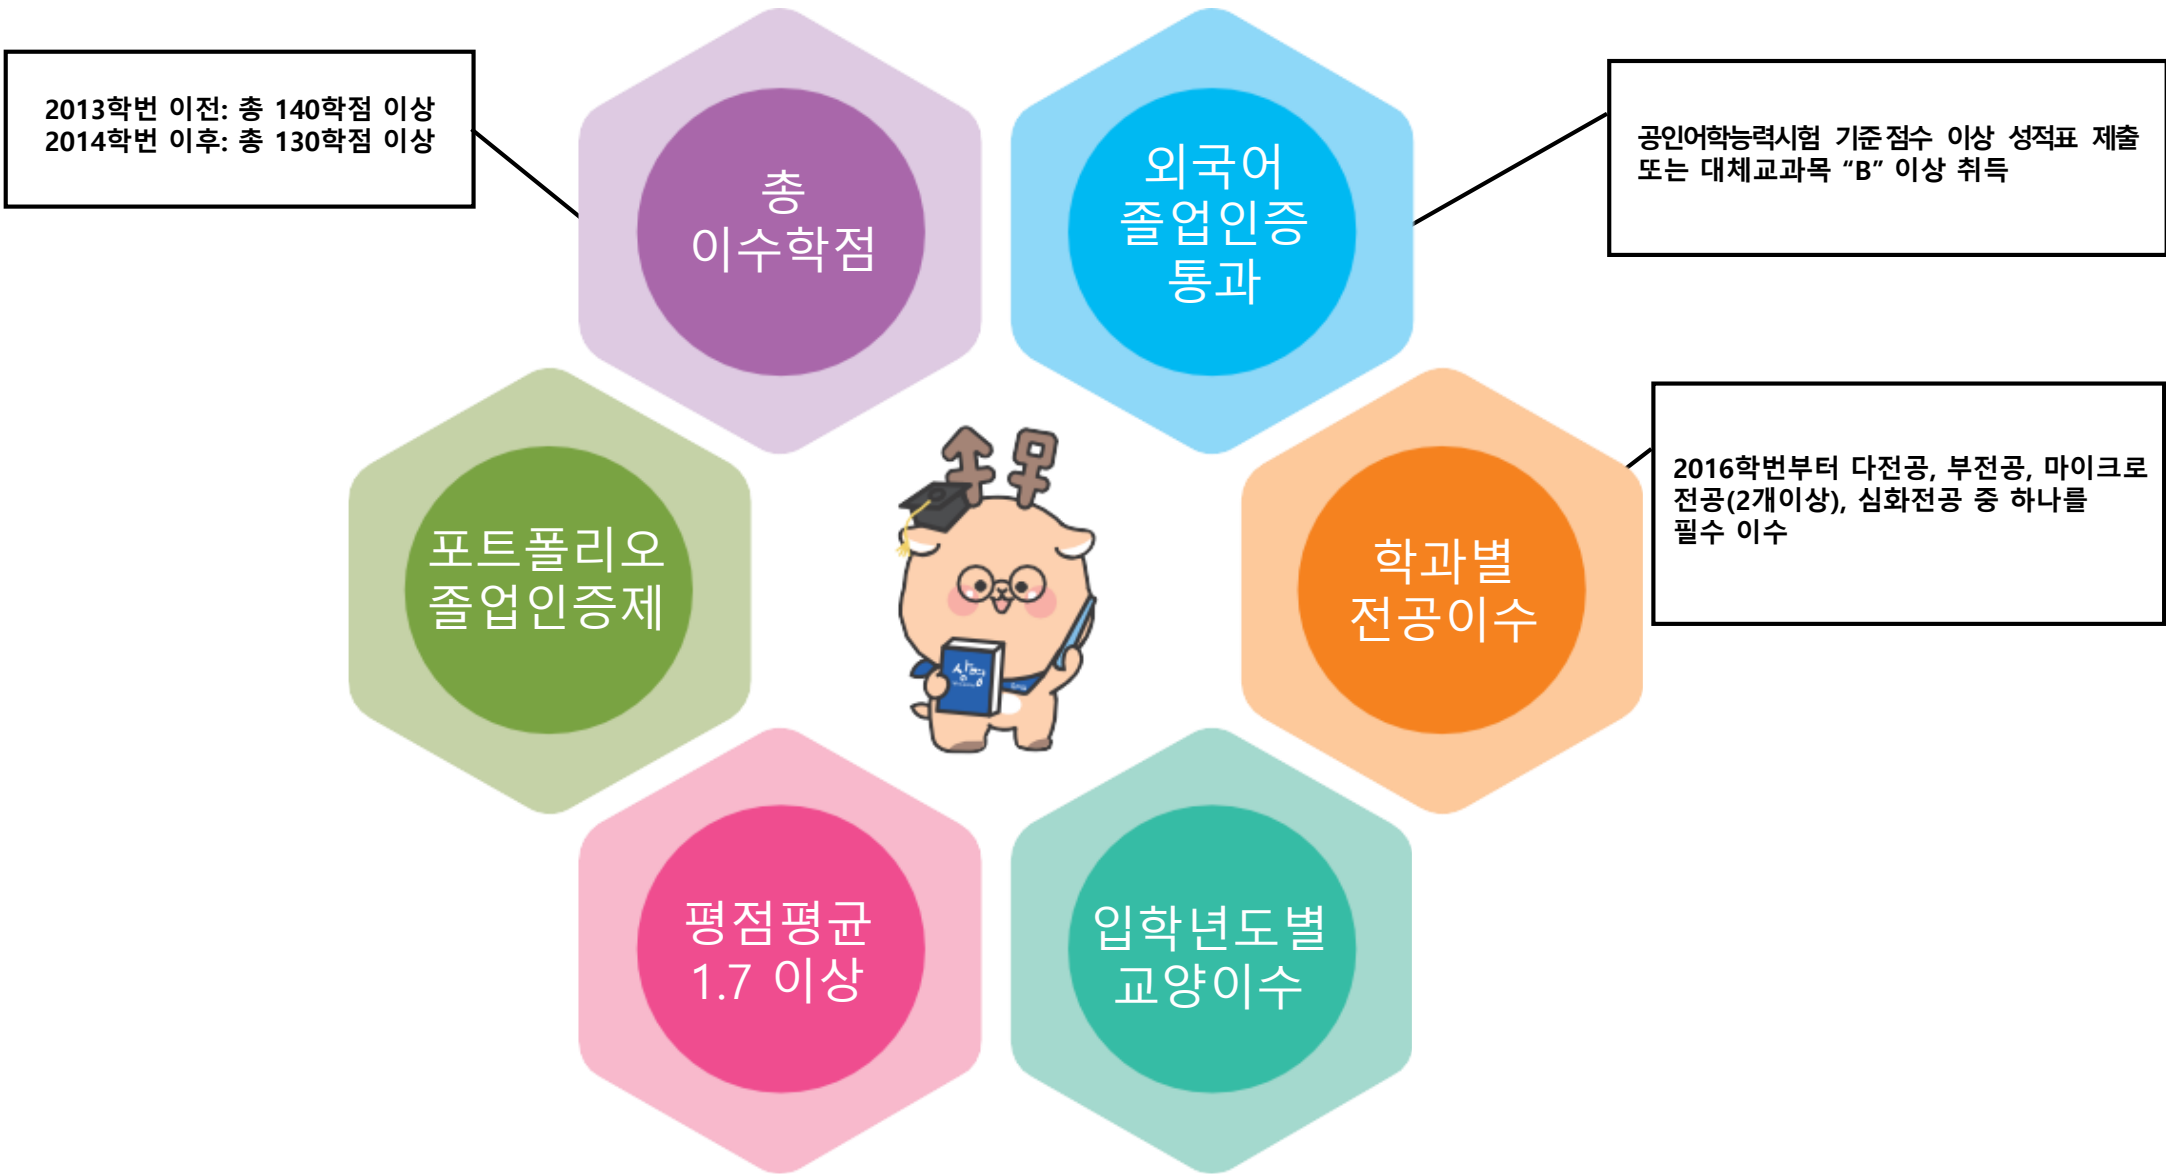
2013학번 이전: 총 140학점 이상
2014학번 이후: 총 130학점 이상

총
이수학점

외국어
졸업인증
통과

공인어학능력시험 기준 점수 이상 성적표 제출 또는 대체교과목 "B" 이상 취득

포트폴리오
졸업인증제

학과별
전공이수

2016학번부터 다전공, 부전공, 마이크로 전공(2개이상), 심화전공 중 하나를 필수 이수

평점평균
1.7 이상

입학년도별
교양이수